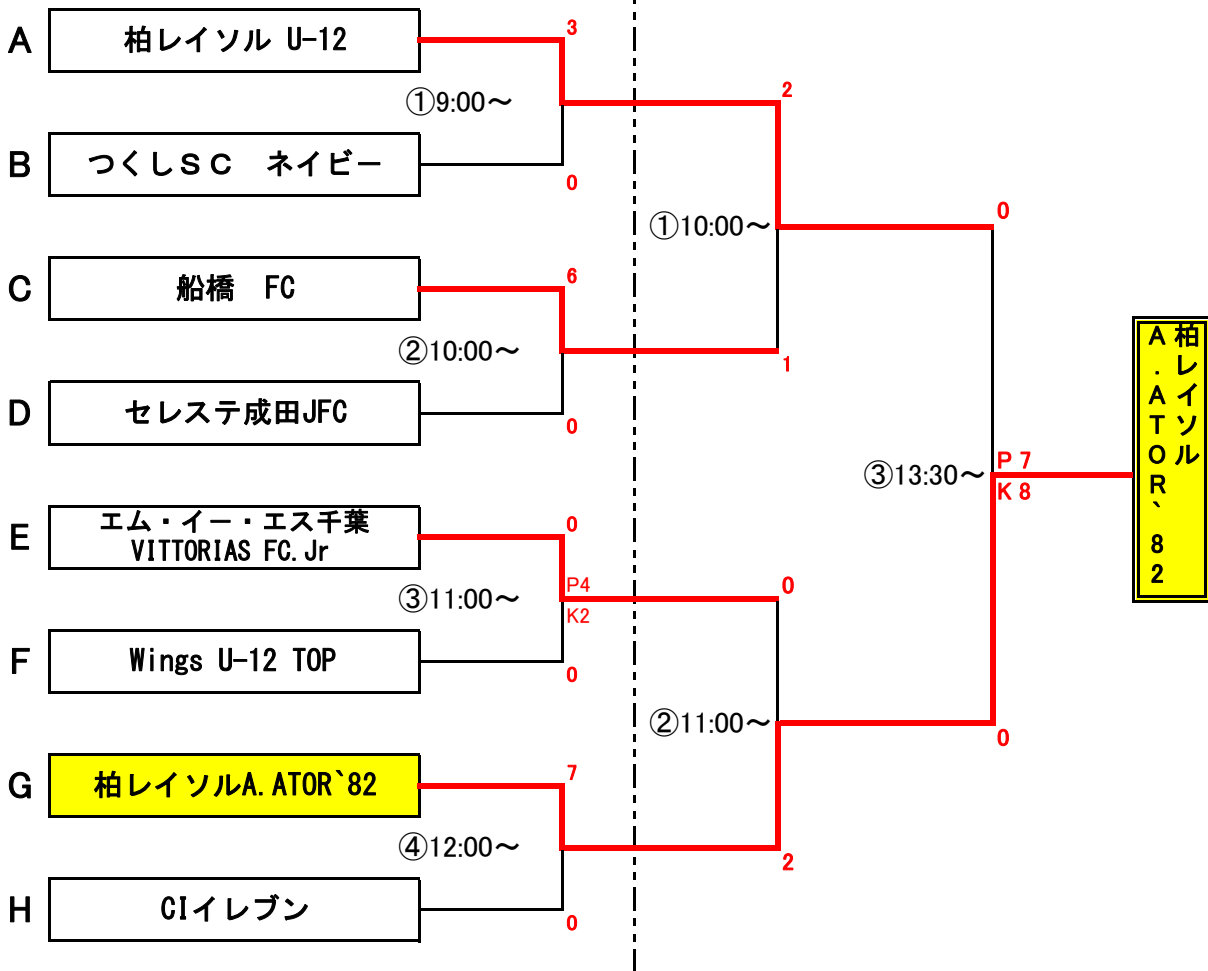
A 柏レイソル U-12
3
①9:00～
B つくしＳＣ ネイビー
0
2
①10:00～
0
C 船橋 FC
6
②10:00～
1
D セレステ成田JFC
0
③13:30～
P 7
K 8
柏レイソルA.ATOR`82
E エム・イー・エス千葉 VITTORIAS FC.Jr
0
P4
K2
③11:00～
0
F Wings U-12 TOP
0
②11:00～
0
G 柏レイソルA.ATOR`82
7
④12:00～
2
H CIイレブン
0